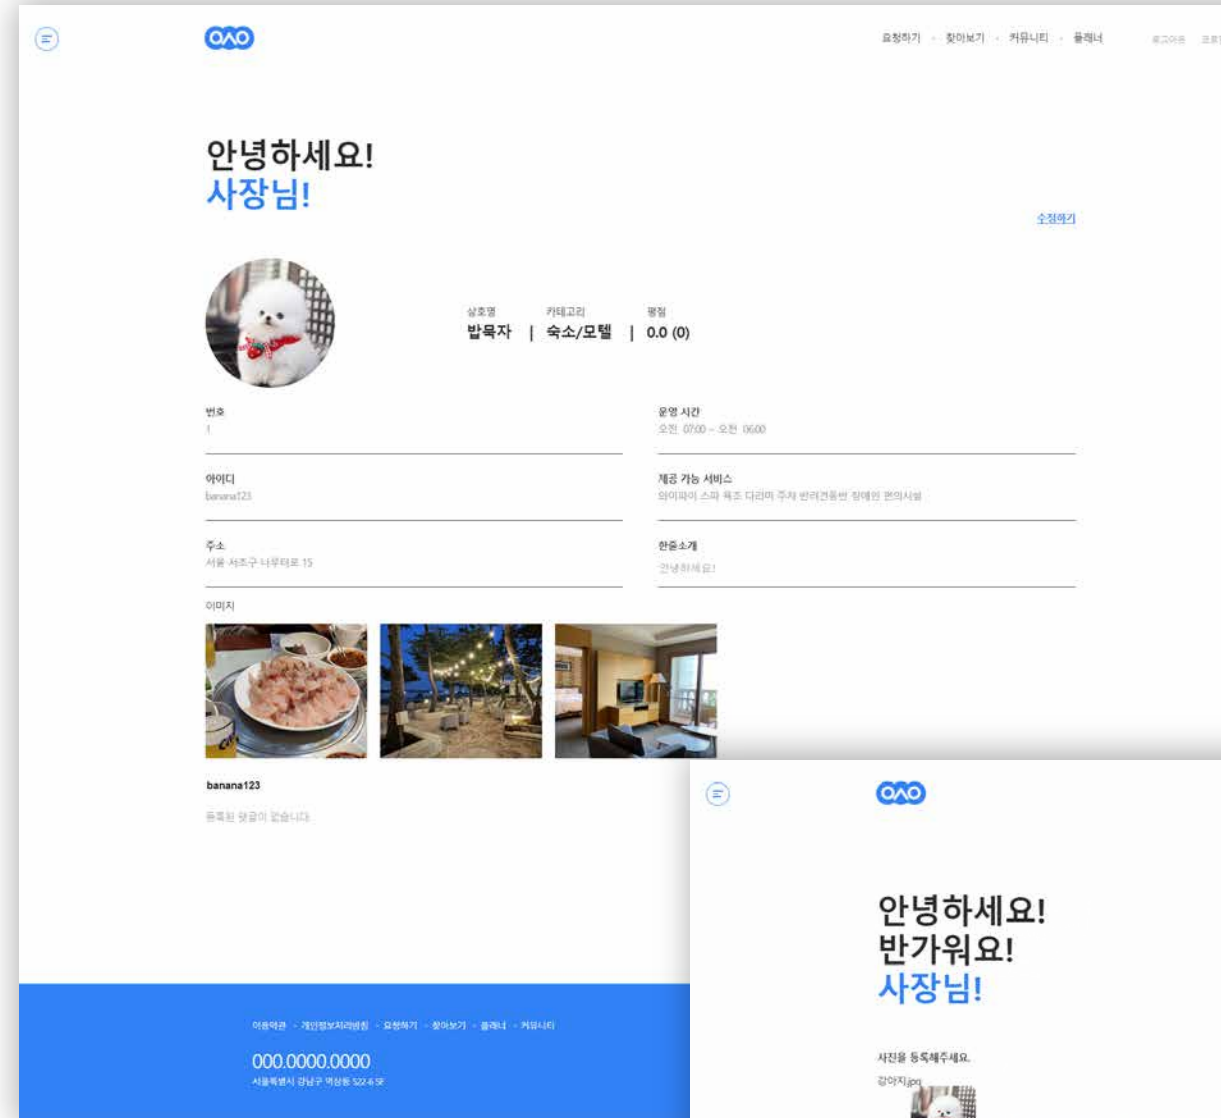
OAO

요청하기 · 찾아보기 · 커뮤니티 · 플래너 로그아웃 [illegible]

안녕하세요!
사장님!

수정하기

상호명 밥묵자 | 카테고리 숙소/모텔 | 평점 0.0 (0)

번호
1

운영 시간
오전 07:00 ~ 오전 06:00

아이디
banana123

제공 가능 서비스
와이파이 스파 욕조 다리미 주차 반려견동반 장애인 편의시설

주소
서울 서초구 나루터로 15

한줄소개
안녕하세요!

이미지

banana123

등록된 댓글이 없습니다

이용약관 · 개인정보처리방침 · 요청하기 · 찾아보기 · 플래너 · 커뮤니티
000.0000.0000
서울특별시 강남구 역삼동 522-6 5F

OAO

안녕하세요!
반가워요!
사장님!

사진을 등록해주세요.
강아지.jpg